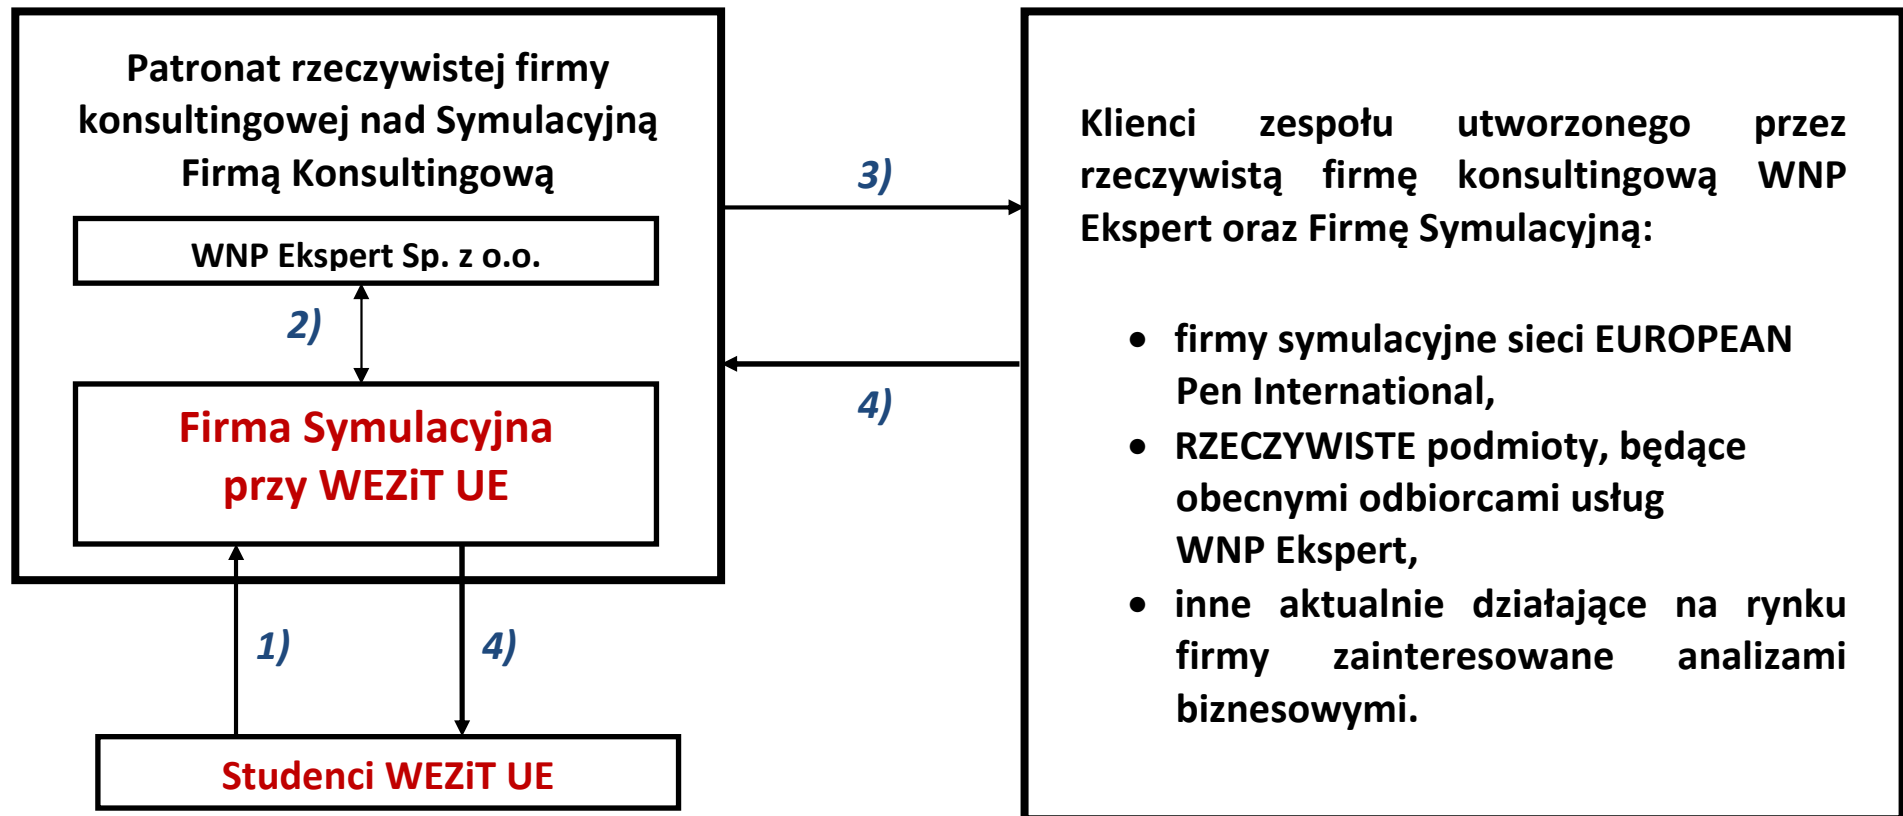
Patronat rzeczywistej firmy konsultingowej nad Symulacyjną Firmą Konsultingową

WNP Ekspert Sp. z o.o.

2)

Firma Symulacyjna przy WEZiT UE

1)

4)

Studenci WEZiT UE

3)

4)

Klienci zespołu utworzonego przez rzeczywistą firmę konsultingową WNP Ekspert oraz Firmę Symulacyjną:

- firmy symulacyjne sieci EUROPEAN Pen International,
- RZECZYWISTE podmioty, będące obecnymi odbiorcami usług WNP Ekspert,
- inne aktualnie działające na rynku firmy zainteresowane analizami biznesowymi.